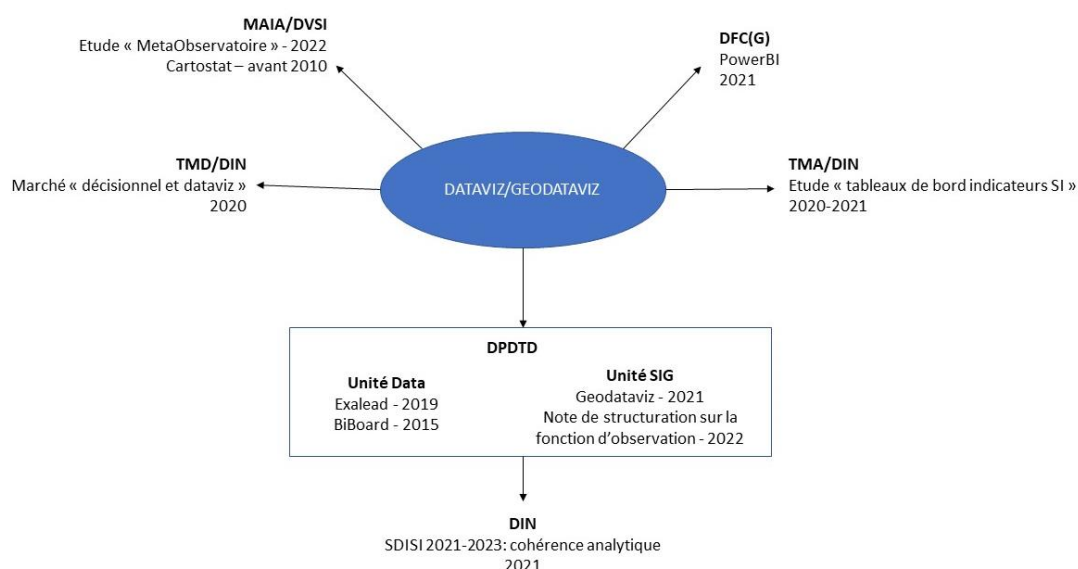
MAIA/DVSI
Etude « MetaObservatoire » - 2022
Cartostat – avant 2010

DFC(G)
PowerBI
2021

TMD/DIN
Marché « décisionnel et dataviz »
2020

DATAVIZ/GEODATAVIZ

TMA/DIN
Etude « tableaux de bord indicateurs SI »
2020-2021

DPDTD

Unité Data
Exalead - 2019
BiBoard - 2015

Unité SIG
Geodataviz - 2021
Note de structuration sur la fonction d'observation - 2022

DIN
SDISI 2021-2023: cohérence analytique
2021